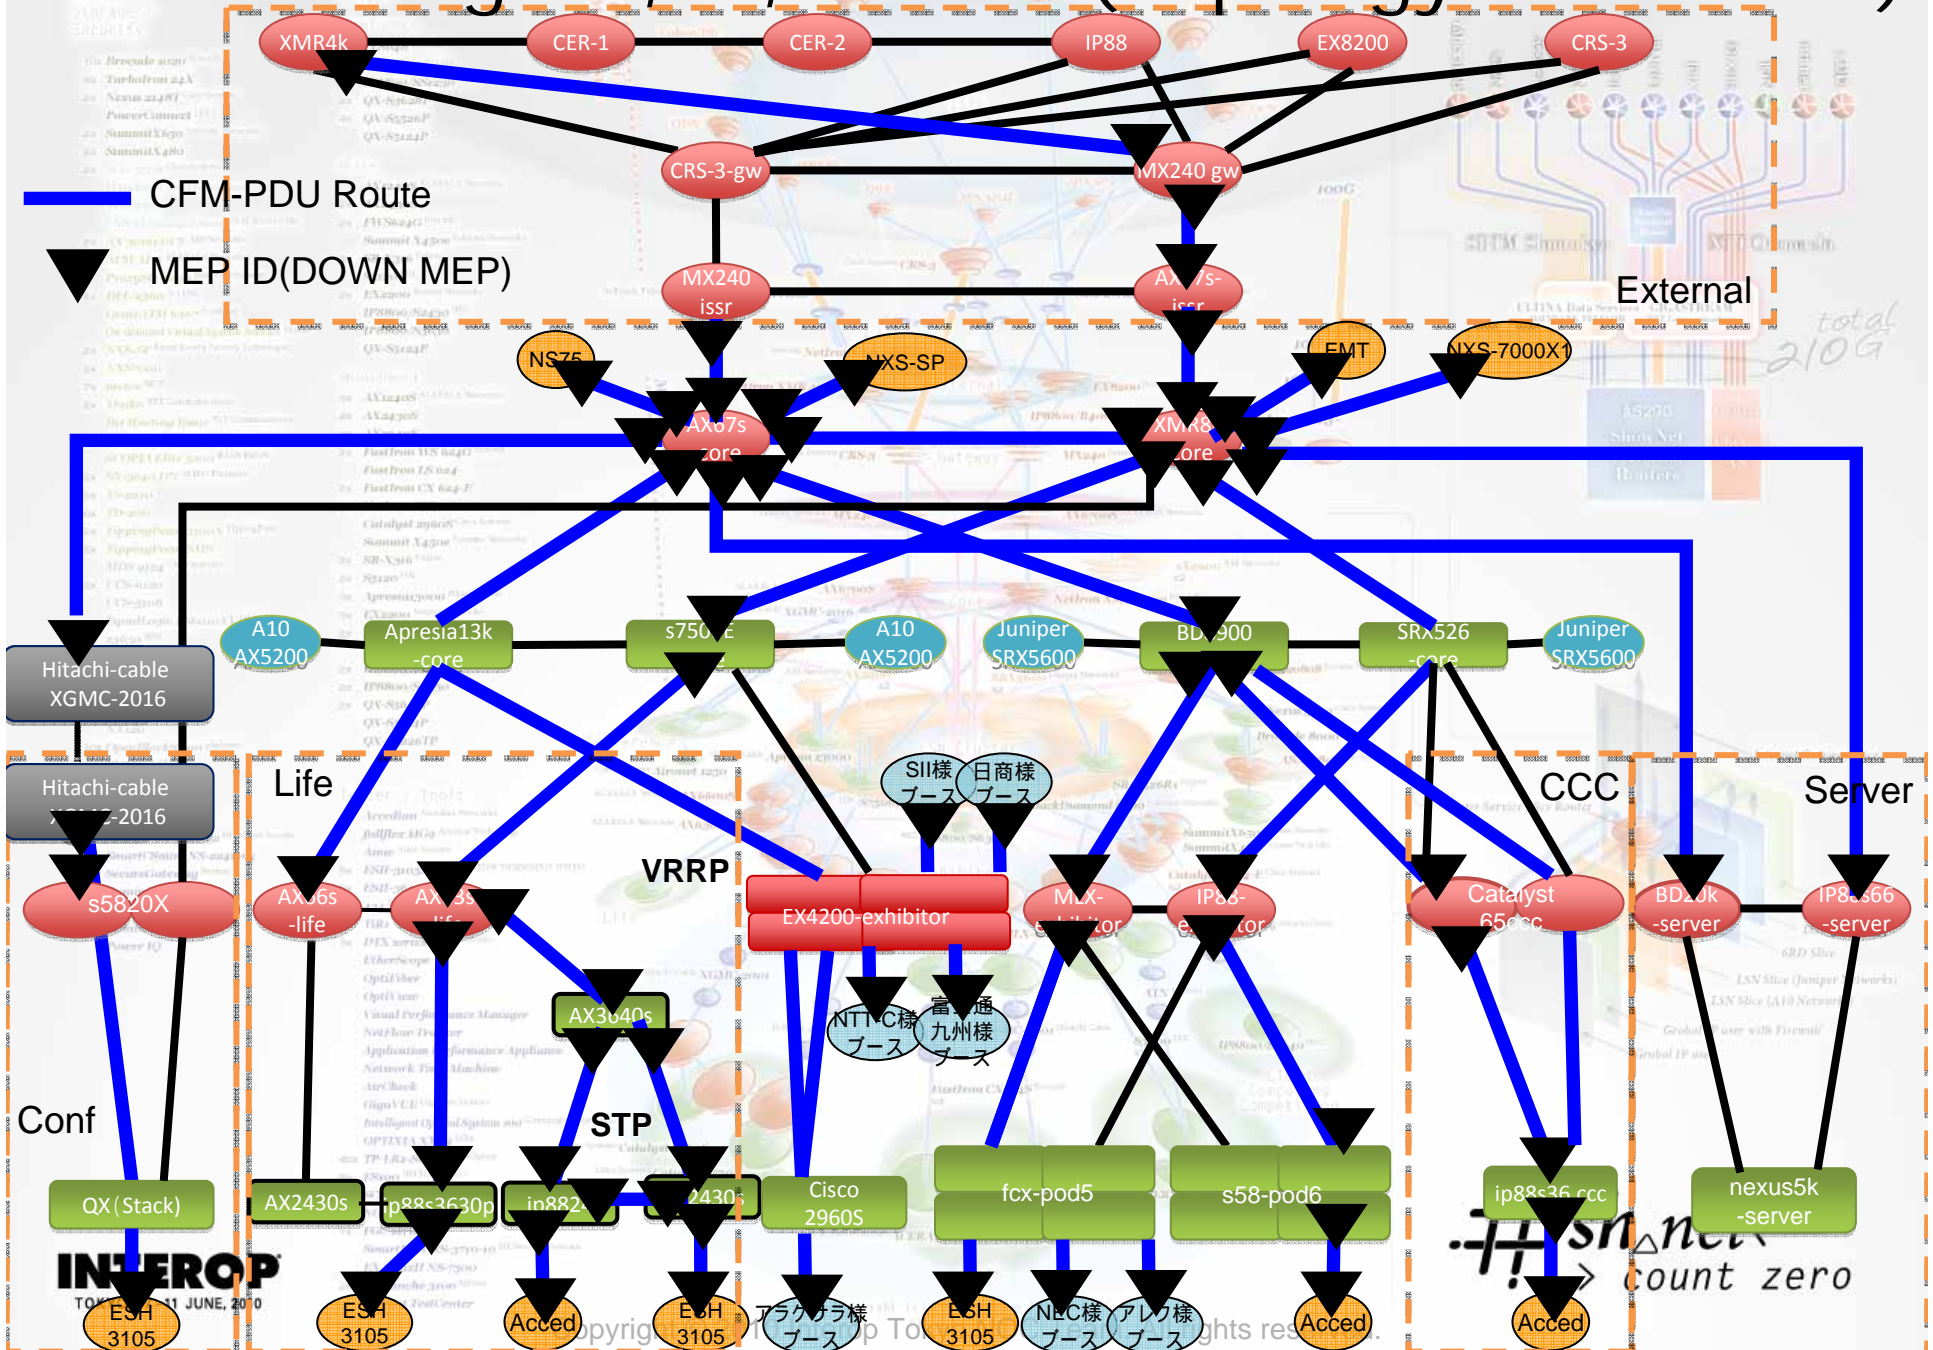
XMR4k
CER-1
CER-2
IP88
EX8200
CRS-3
CRS-3-gw
MX240 gw
CFM-PDU Route
MEP ID(DOWN MEP)
MX240 issr
AX7s-issr
External
NS75
NXS-SP
EMT
NXS-7000X1
AX67s core
XMR8 core
Hitachi-cable XGMC-2016
A10 AX5200
Apresia13k -core
s750E
A10 AX5200
Juniper SRX5600
BD8900
SRX526 -core
Juniper SRX5600
Hitachi-cable XGMC-2016
Life
SII様 ブース
日商様 ブース
CCC
Server
VRRP
s5820X
AX36s -life
AX35 life
EX4200-exhibitor
MLX-exhibitor
IP88-exhibitor
Catalyst 65ccc
BD20k -server
IP88s66 -server
AX3640s
NTTC様 ブース
富士通 九州様 ブース
Conf
STP
QX(Stack)
AX2430s
ip88s3630p
ip882
2430s
Cisco 2960S
fcx-pod5
s58-pod6
ip88s36 ccc
nexus5k -server
INTEROP
TOKYO 11 JUNE, 2010
ESH 3105
ESH 3105
Acced
ESH 3105
アラクサラ様 ブース
ESH 3105
NEC様 ブース
アレクス様 ブース
Acced
Acced
count zero